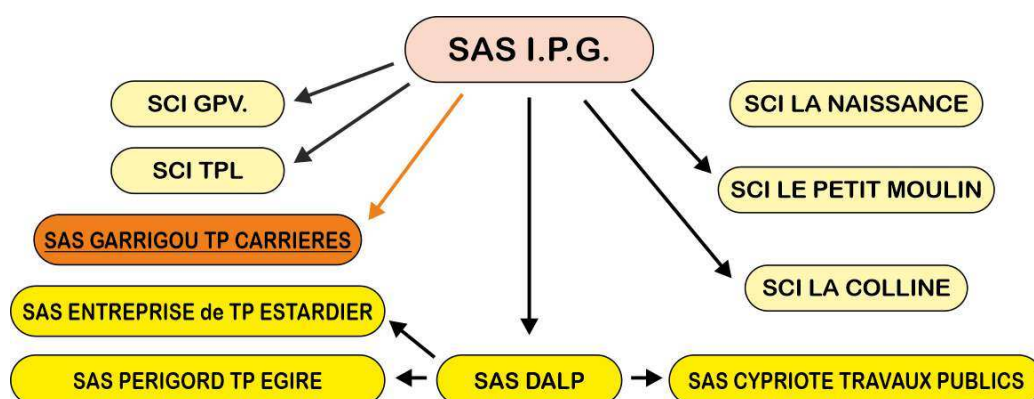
SAS I.P.G.

SCI GPV.

SCI TPL

SAS GARRIGOU TP CARRIERES

SAS ENTREPRISE de TP ESTARDIER

SAS PERIGORD TP EGIRE

SAS DALP

SAS CYPRIOTE TRAVAUX PUBLICS

SCI LA NAISSANCE

SCI LE PETIT MOULIN

SCI LA COLLINE